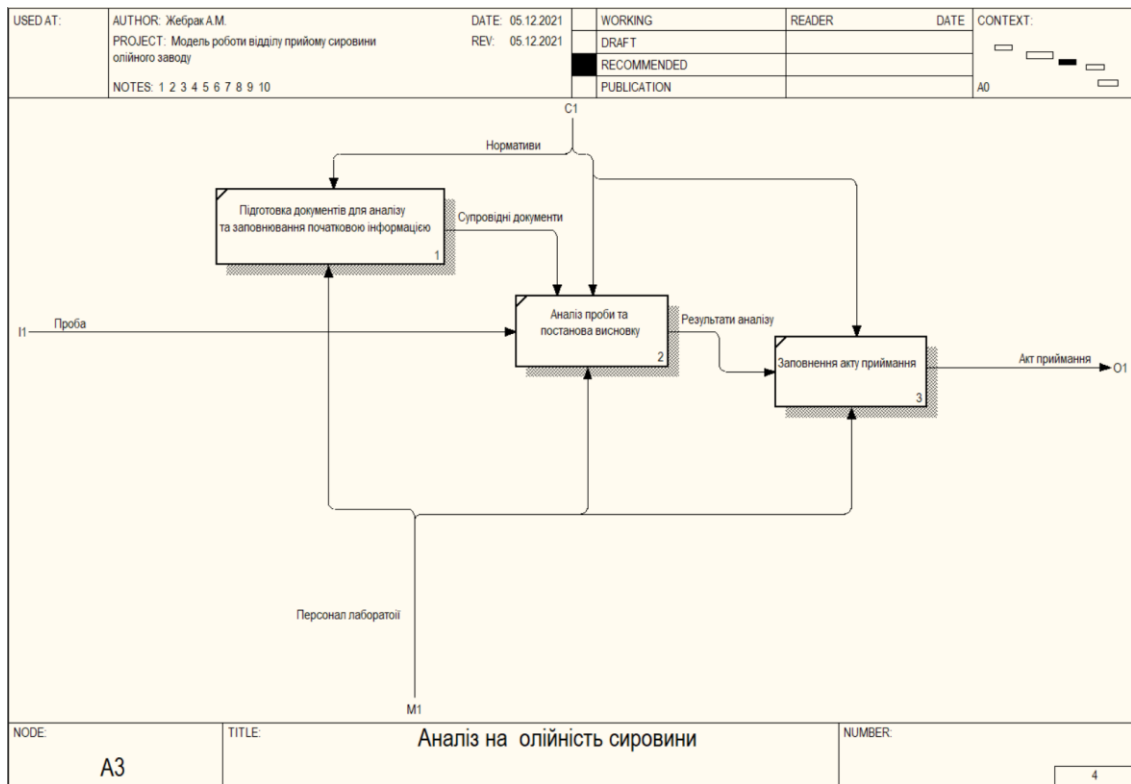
| USED AT: | AUTHOR: Жебрак А.М. | DATE: 05.12.2021 | | WORKING | READER | DATE | CONTEXT: |
|---|---|---|---|---|---|---|---|
| | PROJECT: Модель роботи відділу прийому сировини олійного заводу | REV: 05.12.2021 | | DRAFT | | | |
| | | | | RECOMMENDED | | | |
| | NOTES: 1 2 3 4 5 6 7 8 9 10 | | | PUBLICATION | | | A0 |

C1

Нормативи

Підготовка документів для аналізу та заповнювання початковою інформацією
1

Супровідні документи

I1

Проба

Аналіз проби та постанова висновку
2

Результати аналізу

Заповнення акту приймання
3

Акт приймання

O1

Персонал лабаратоії

M1

| NODE: | TITLE: | NUMBER: |
|---|---|---|
| A3 | Аналіз на олійність сировини | 4 |